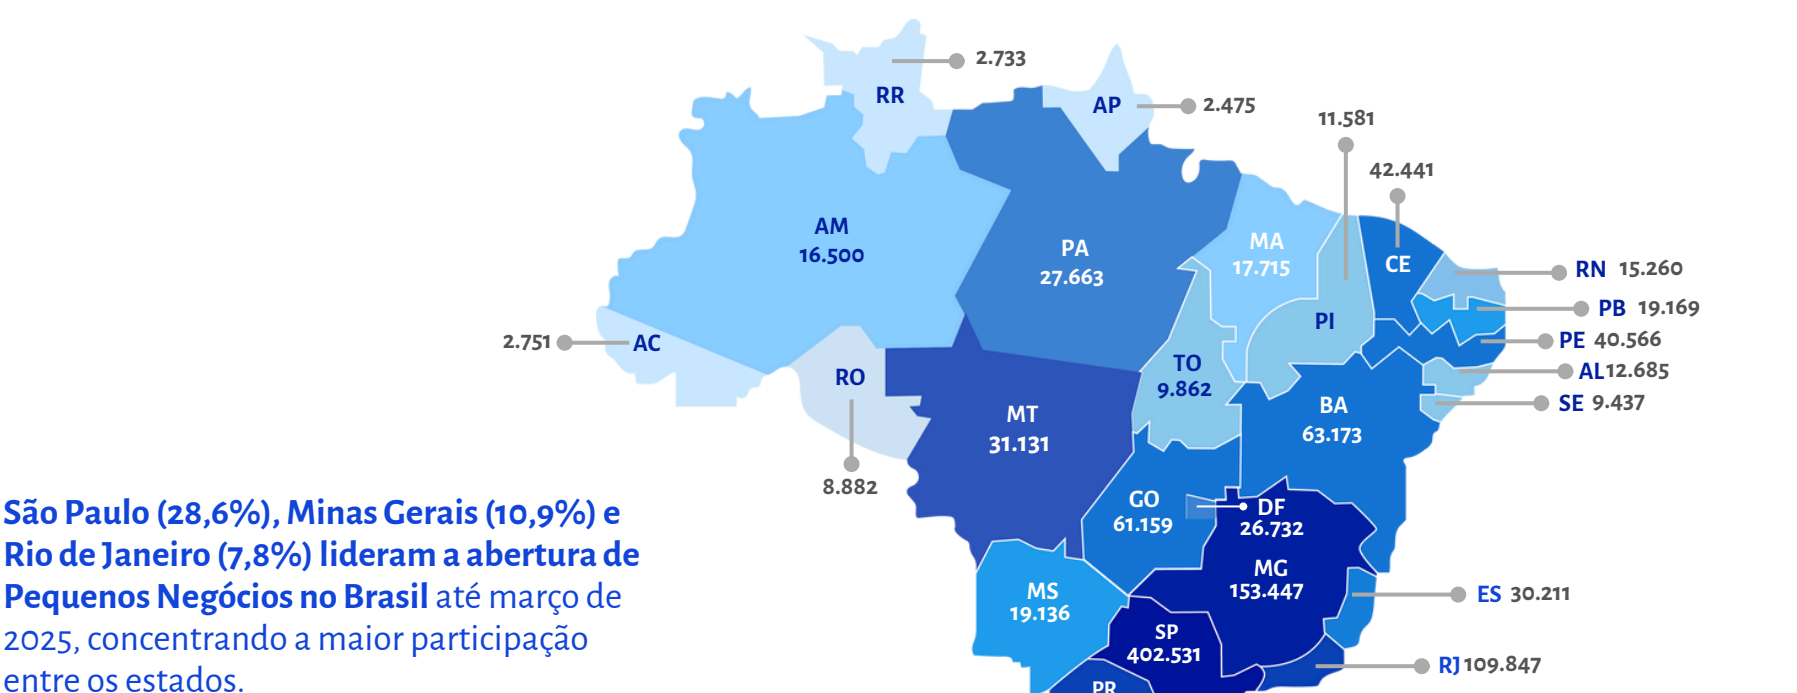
São Paulo (28,6%), Minas Gerais (10,9%) e Rio de Janeiro (7,8%) lideram a abertura de Pequenos Negócios no Brasil até março de 2025, concentrando a maior participação entre os estados.

RR 2.733
AP 2.475
11.581
42.441
AM 16.500
PA 27.663
MA 17.715
CE
RN 15.260
PB 19.169
PI
PE 40.566
2.751 AC
RO
TO 9.862
AL 12.685
SE 9.437
MT 31.131
BA 63.173
8.882
GO 61.159
DF 26.732
MG 153.447
MS 19.136
ES 30.211
SP 402.531
RJ 109.847
PR